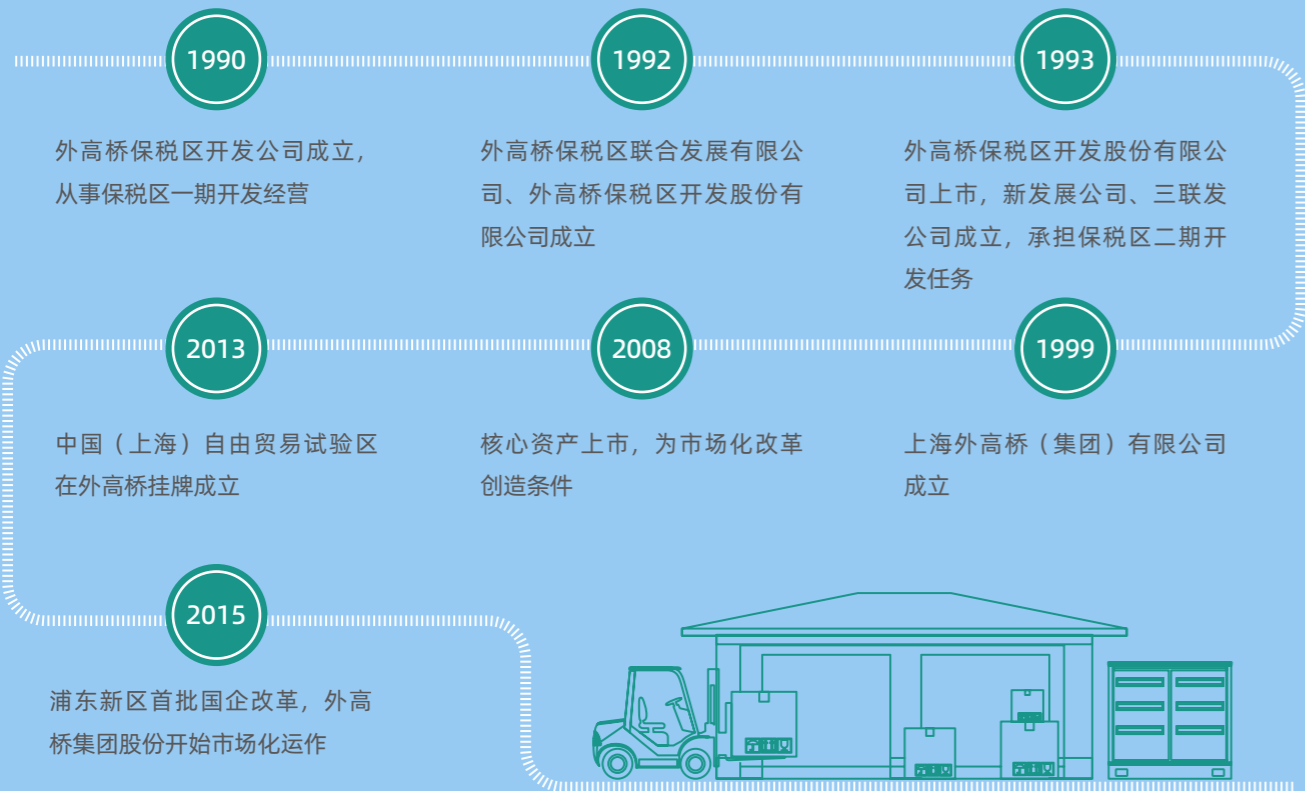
1990

外高桥保税区开发公司成立，从事保税区一期开发经营

1992

外高桥保税区联合发展有限公司、外高桥保税区开发股份有限公司成立

1993

外高桥保税区开发股份有限公司上市，新发展公司、三联发公司成立，承担保税区二期开发任务

2013

中国（上海）自由贸易试验区在外高桥挂牌成立

2008

核心资产上市，为市场化改革创造条件

1999

上海外高桥（集团）有限公司成立

2015

浦东新区首批国企改革，外高桥集团股份开始市场化运作